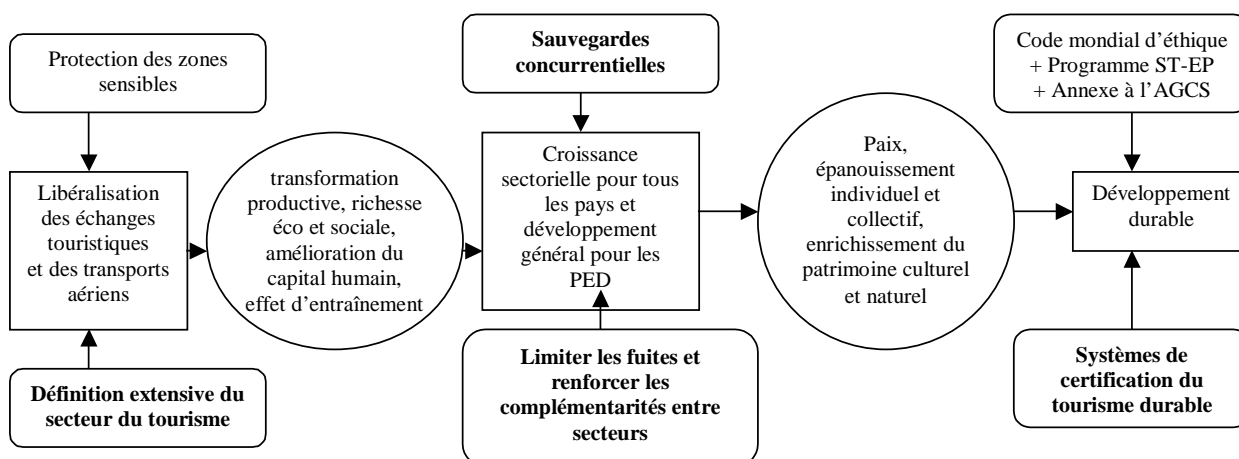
Protection des zones sensibles

Libéralisation des échanges touristiques et des transports aériens

Définition extensive du secteur du tourisme

transformation productive, richesse éco et sociale, amélioration du capital humain, effet d'entraînement

Sauvegardes concurrentielles

Croissance sectorielle pour tous les pays et développement général pour les PED

Limiter les fuites et renforcer les complémentarités entre secteurs

Paix, épanouissement individuel et collectif, enrichissement du patrimoine culturel et naturel

Code mondial d'éthique + Programme ST-EP + Annexe à l'AGCS

Développement durable

Systèmes de certification du tourisme durable